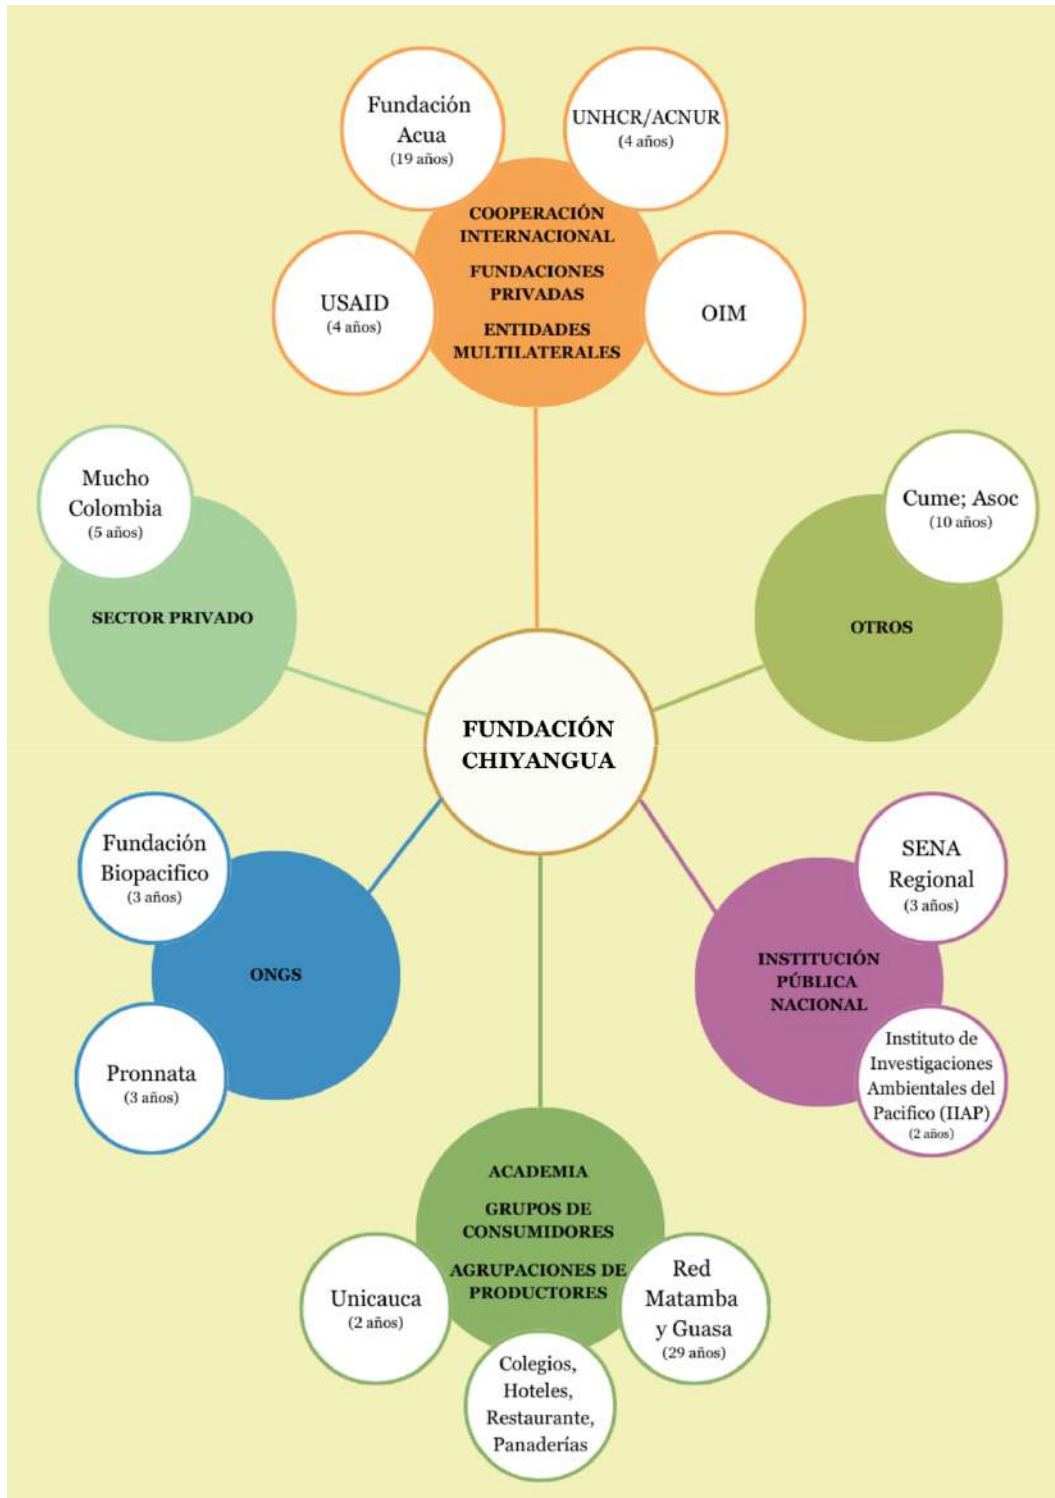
Fundación Acua
(19 años)

UNHCR/ACNUR
(4 años)

COOPERACIÓN INTERNACIONAL

FUNDACIONES PRIVADAS

ENTIDADES MULTILATERALES

USAID
(4 años)

OIM

Mucho Colombia
(5 años)

SECTOR PRIVADO

Cume; Asoc
(10 años)

OTROS

FUNDACIÓN CHIYANGUA

Fundación Biopacifico
(3 años)

ONGS

Pronnata
(3 años)

SENA Regional
(3 años)

INSTITUCIÓN PÚBLICA NACIONAL

Instituto de Investigaciones Ambientales del Pacifico (IIAP)
(2 años)

ACADEMIA

GRUPOS DE CONSUMIDORES

AGRUPACIONES DE PRODUCTORES

Unicauca
(2 años)

Red Matamba y Guasa
(29 años)

Colegios, Hoteles, Restaurante, Panaderías